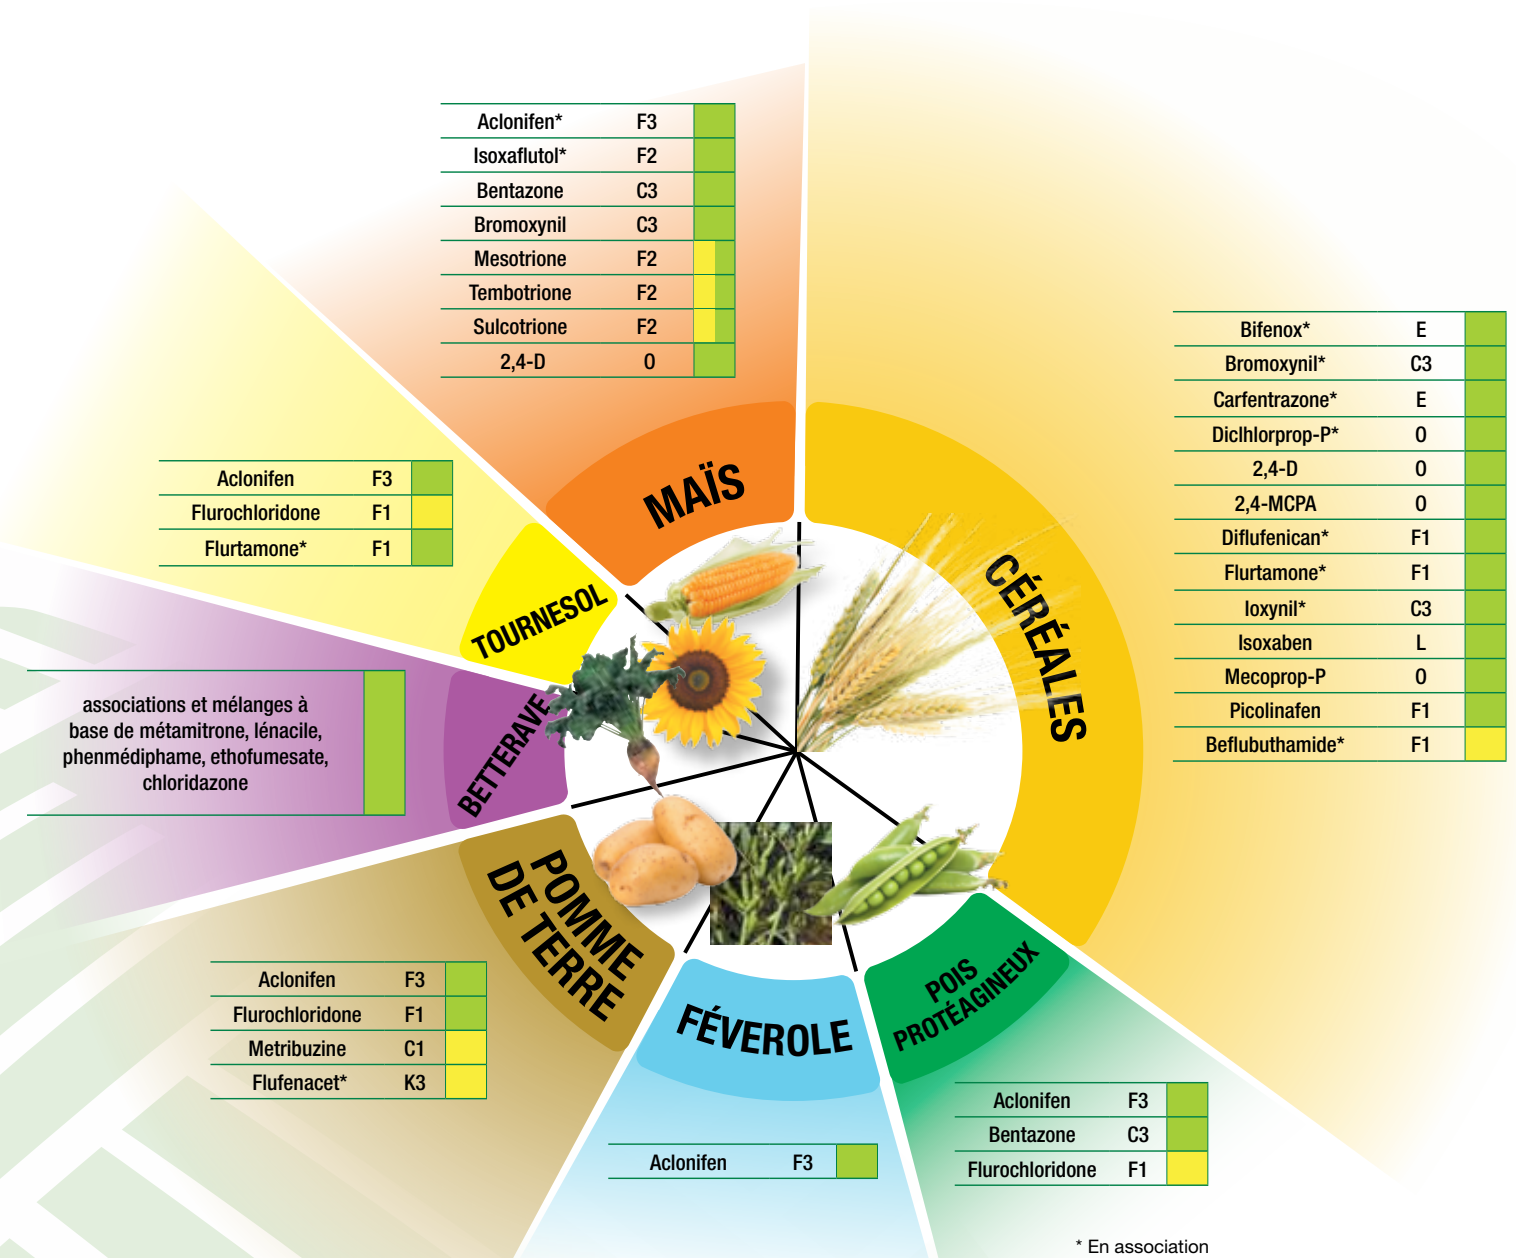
| Aclonifen* | F3 | |
|---|---|---|
| Isoxaflutol* | F2 | |
| Bentazone | C3 | |
| Bromoxynil | C3 | |
| Mesotrione | F2 | |
| Tembotrione | F2 | |
| Sulcotrione | F2 | |
| 2,4-D | 0 | |

MAÏS

| Aclonifen | F3 | |
|---|---|---|
| Flurochloridone | F1 | |
| Flurtamone* | F1 | |

TOURNESOL

associations et mélanges à base de métamitrone, lénacile, phenmédiphame, ethofumesate, chloridazone

BETTERAVE

POMME DE TERRE

| Aclonifen | F3 | |
|---|---|---|
| Flurochloridone | F1 | |
| Metribuzine | C1 | |
| Flufenacet* | K3 | |

FÉVEROLE

| Aclonifen | F3 | |
|---|---|---|

POIS PROTÉAGINEUX

| Aclonifen | F3 | |
|---|---|---|
| Bentazone | C3 | |
| Flurochloridone | F1 | |

CÉRÉALES

| Bifenox* | E | |
|---|---|---|
| Bromoxynil* | C3 | |
| Carfentrazone* | E | |
| Diclhlorprop-P* | 0 | |
| 2,4-D | 0 | |
| 2,4-MCPA | 0 | |
| Diflufenican* | F1 | |
| Flurtamone* | F1 | |
| Ioxynil* | C3 | |
| Isoxaben | L | |
| Mecoprop-P | 0 | |
| Picolinafen | F1 | |
| Beflubuthamide* | F1 | |

* En association